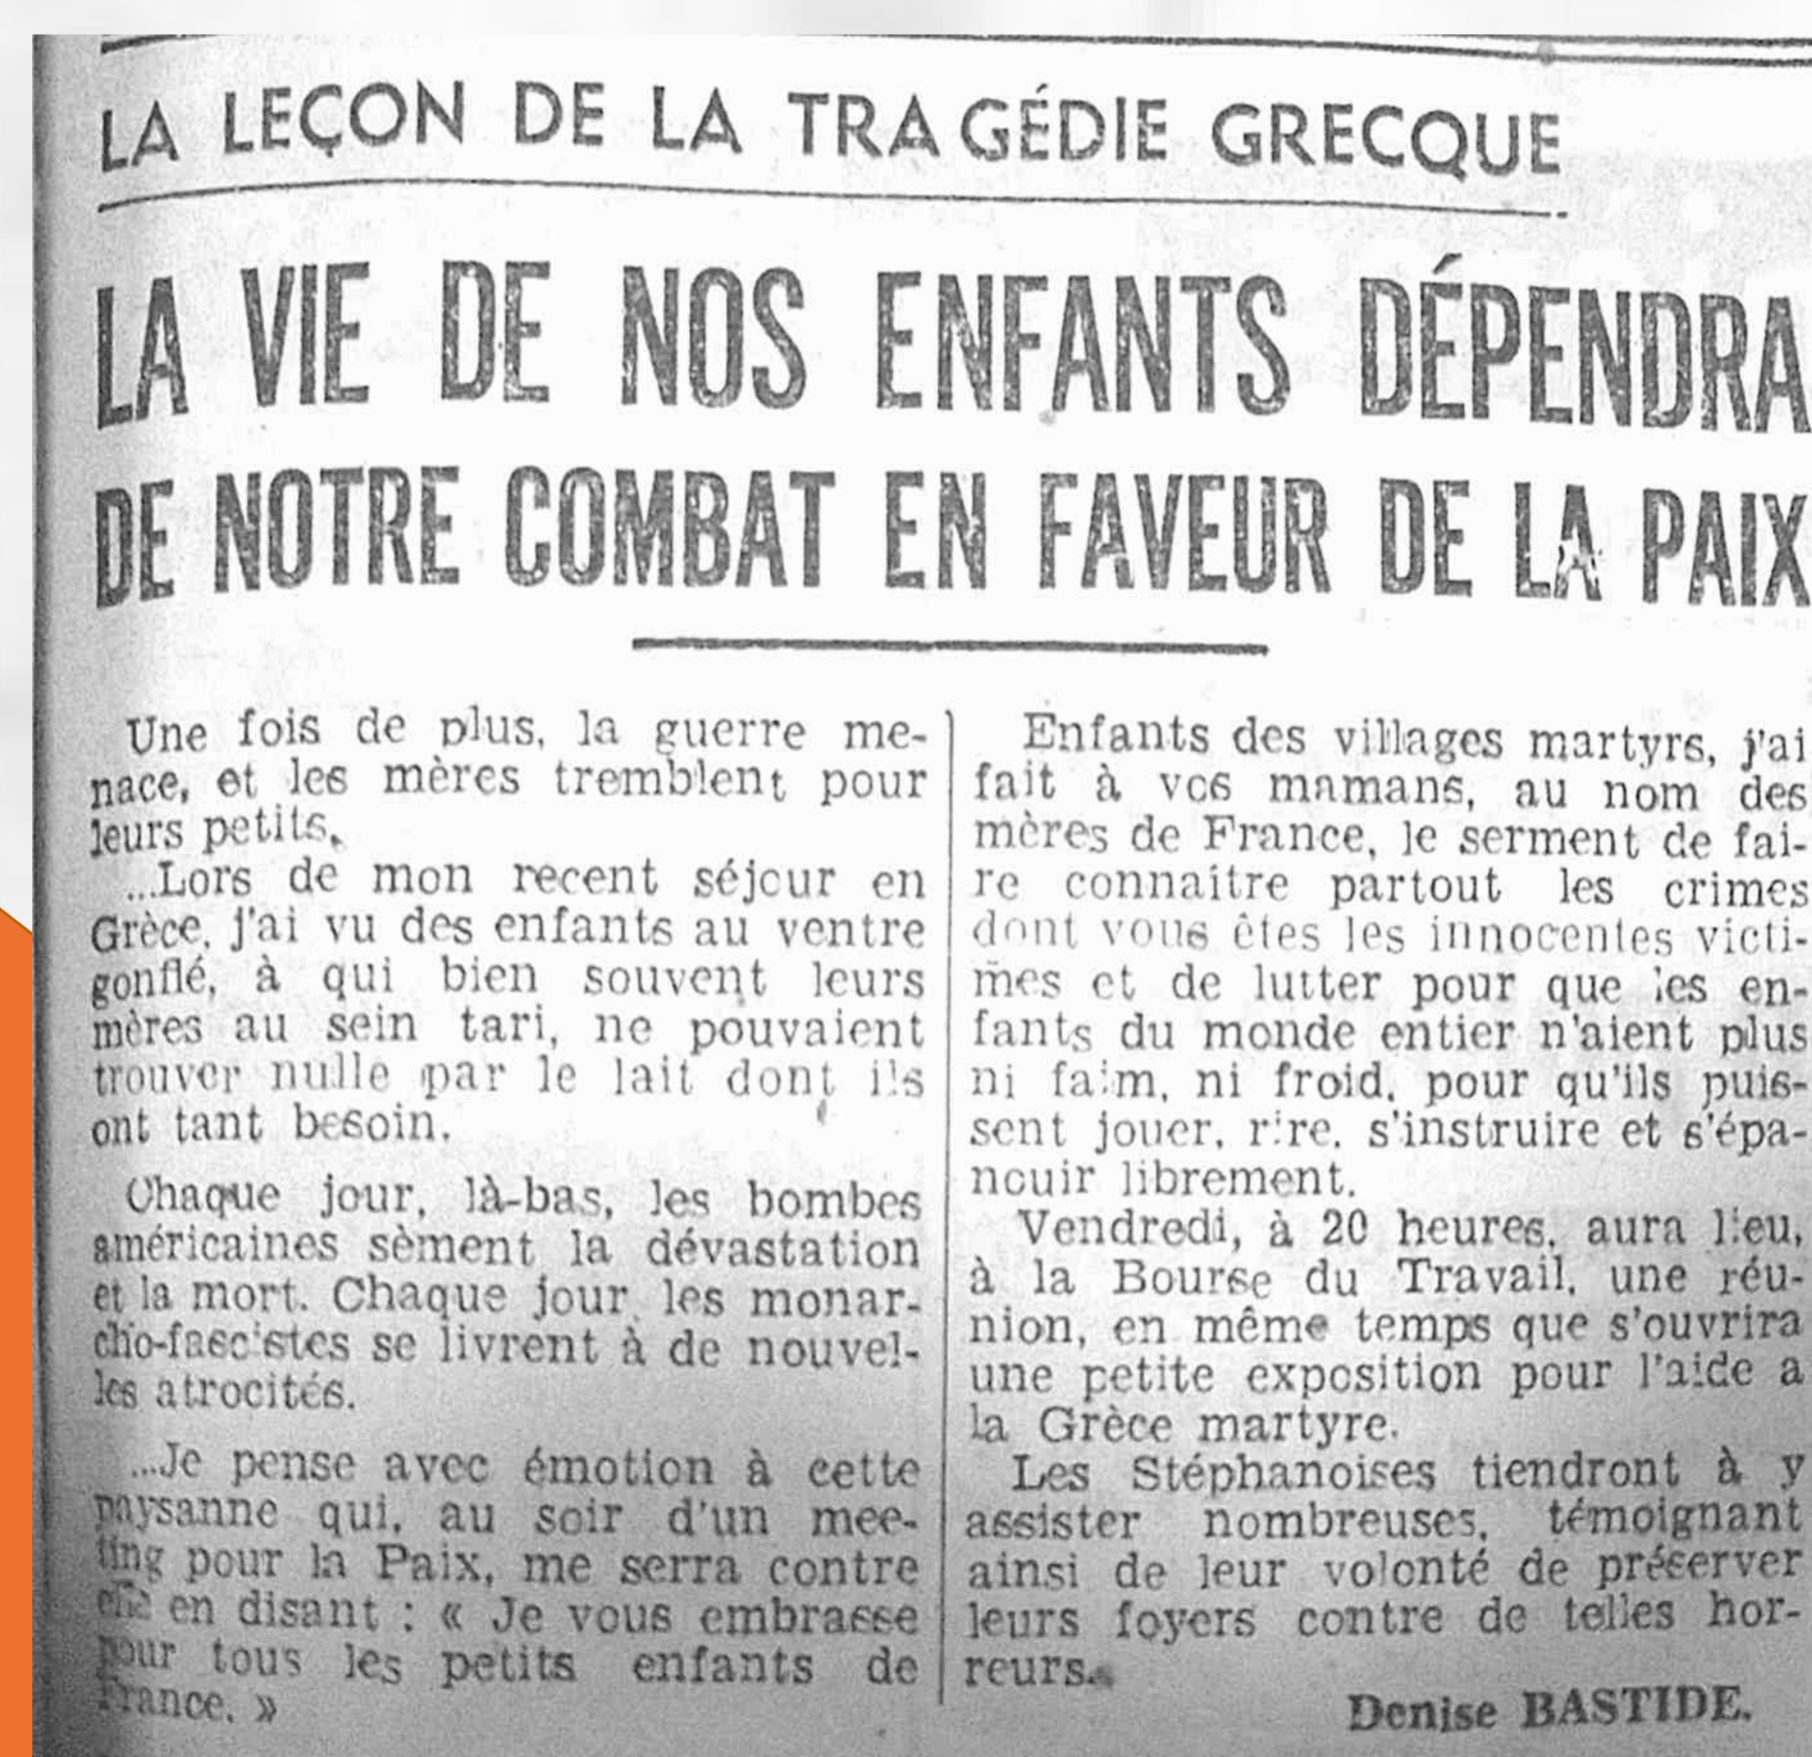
LA LEÇON DE LA TRAGÉDIE GRECQUE

LA VIE DE NOS ENFANTS DÉPENDRA DE NOTRE COMBAT EN FAVEUR DE LA PAIX

Une fois de plus, la guerre menace, et les mères tremblent pour leurs petits.

...Lors de mon recent séjour en Grèce, j'ai vu des enfants au ventre gonflé, à qui bien souvent leurs mères au sein tari, ne pouvaient trouver nulle par le lait dont ils ont tant besoin.

Chaque jour, là-bas, les bombes américaines sèment la dévastation et la mort. Chaque jour les monarchio-fascistes se livrent à de nouvelles atrocités.

...Je pense avec émotion à cette paysanne qui, au soir d'un meeting pour la Paix, me serra contre elle en disant : « Je vous embrasse pour tous les petits enfants de France. »

Enfants des villages martyrs, j'ai fait à vos mamans, au nom des mères de France, le serment de faire connaitre partout les crimes dont vous êtes les innocentes victimes et de lutter pour que les enfants du monde entier n'aient plus ni faim, ni froid, pour qu'ils puissent jouer, rire, s'instruire et s'épanouir librement.

Vendredi, à 20 heures, aura lieu, à la Bourse du Travail, une réunion, en même temps que s'ouvrira une petite exposition pour l'aide a la Grèce martyre.

Les Stéphanoises tiendront à y assister nombreuses, témoignant ainsi de leur volonté de préserver leurs foyers contre de telles horreurs.

Denise BASTIDE.